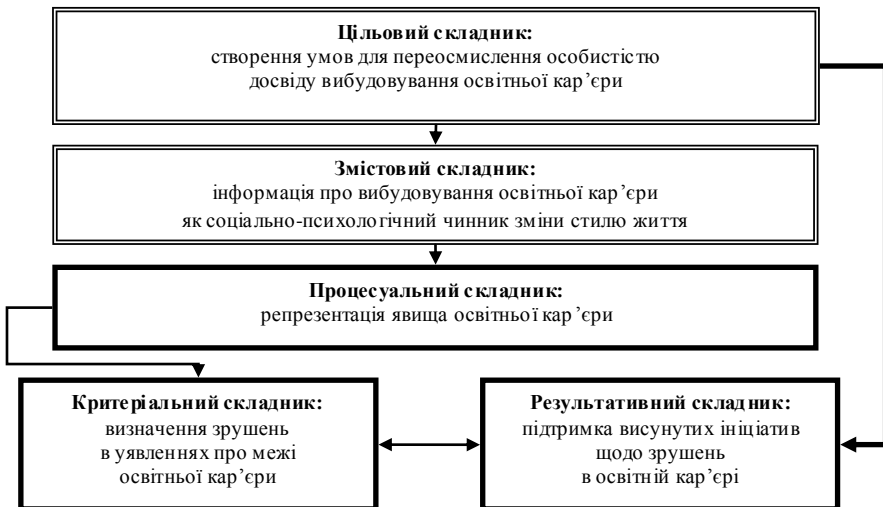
**Цільовий складник:**
створення умов для переосмислення особистістю досвіду вибудовування освітньої кар'єри

**Змістовий складник:**
інформація про вибудовування освітньої кар'єри як соціально-психологічний чинник зміни стилю життя

**Процесуальний складник:**
репрезентація явища освітньої кар'єри

**Критеріальний складник:**
визначення зрушень в уявленнях про межі освітньої кар'єри

**Результативний складник:**
підтримка висунутих ініціатив щодо зрушень в освітній кар'єрі